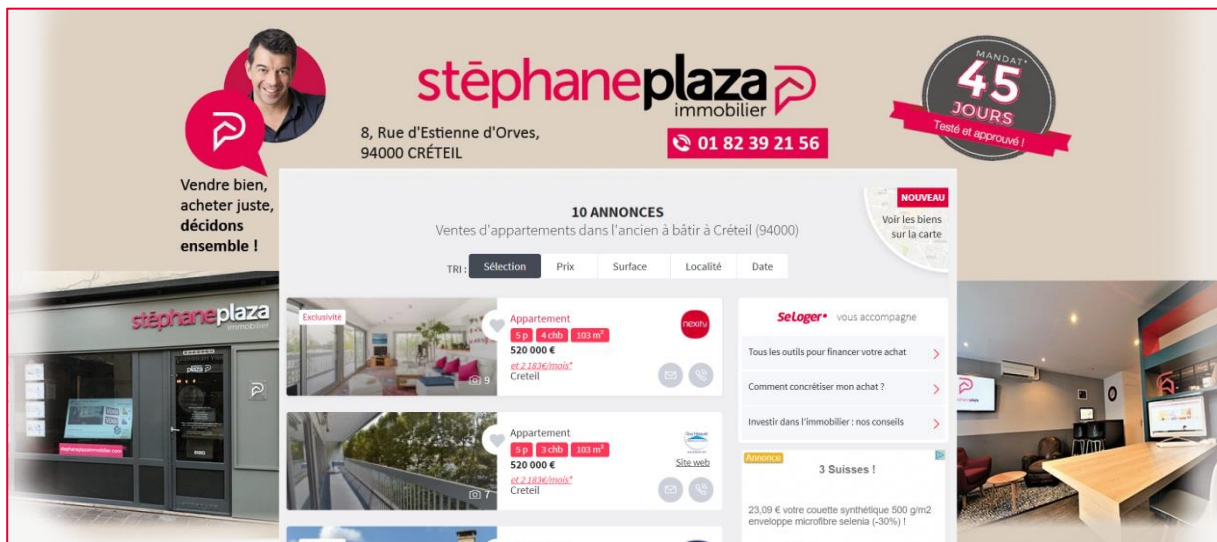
stēphaneplaza immobilier

8, Rue d'Estienne d'Orves, 94000 CRÉTEIL

01 82 39 21 56

MANDAT* 45 JOURS Testé et approuvé !

Vendre bien, acheter juste, décidons ensemble !

stēphaneplaza immobilier

10 ANNONCES
Ventes d'appartements dans l'ancien à bâtir à Créteil (94000)

NOUVEAU
Voir les biens sur la carte

TRI : Sélection Prix Surface Localité Date

Exclusivité
9
Appartement
5 p 4 chb 103 m²
520 000 €
et 2 183€/mois*
Creteil
nexity

7
Appartement
5 p 3 chb 103 m²
520 000 €
et 2 183€/mois*
Creteil
Site web

SeLoger vous accompagne
Tous les outils pour financer votre achat
Comment concrétiser mon achat ?
Investir dans l'immobilier : nos conseils

Annonce
3 Suisses !
23,09 € votre couette synthétique 500 g/m2 enveloppe microfibre selenia (-30%) !